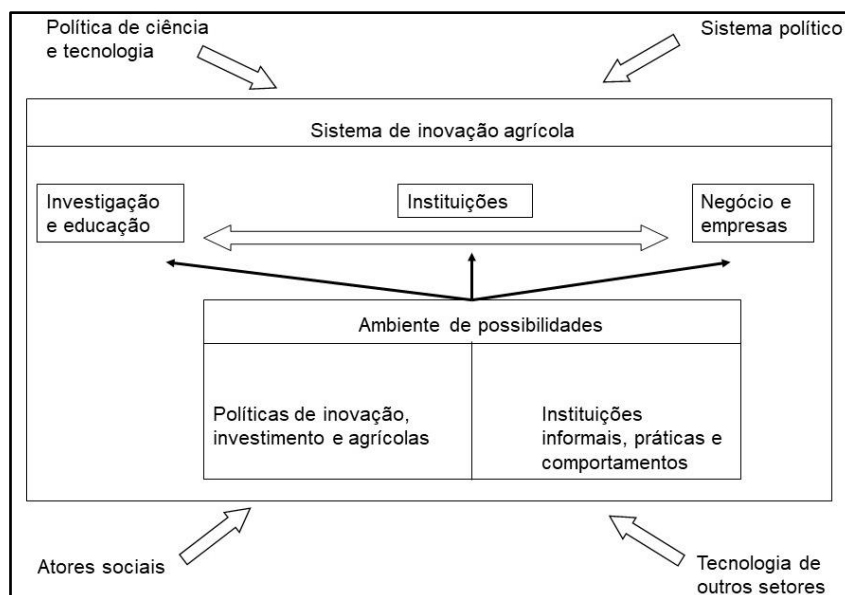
Política de ciência e tecnologia

Sistema político

Sistema de inovação agrícola

Investigação e educação

Instituições

Negócio e empresas

Ambiente de possibilidades

Políticas de inovação, investimento e agrícolas

Instituições informais, práticas e comportamentos

Atores sociais

Tecnologia de outros setores